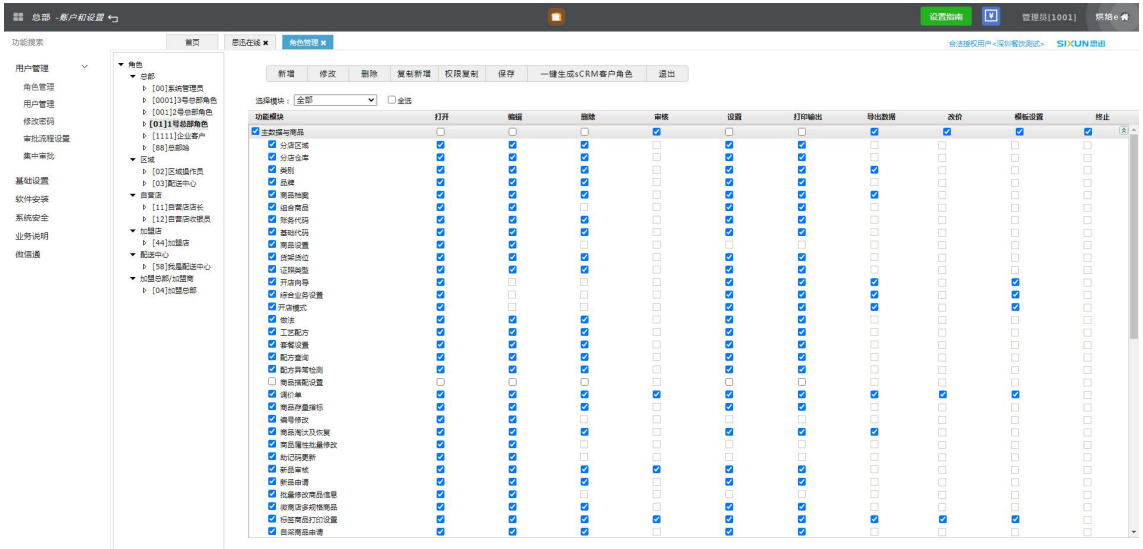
总部 -账户和设置

设置指南 管理员[1001] 烘焙e

功能搜索 首页 思迅在线 × 角色管理 ×

会员授权用户<深圳餐饮测试> SIXUN思迅

用户管理
角色管理
用户管理
修改密码
审批流程设置
集中审批

基础设置
软件安装
系统安全
业务说明
微信通

角色
总部
[00]系统管理员
[0001]3号总部角色
[001]2号总部角色
[01]1号总部角色
[1111]企业客户
[88]总部哈
区域
[02]区域操作员
[03]配送中心
自营店
[11]自营店店长
[12]自营店收银员
加盟店
[44]加盟店
配送中心
[58]我是配送中心
加盟总部/加盟商
[04]加盟总部

新增 修改 删除 复制新增 权限复制 保存 一键生成sCRM客户角色 退出

选择模块： 全部 全选

| 功能模块 | 打开 | 编辑 | 删除 | 审核 | 设置 | 打印输出 | 导出数据 | 改价 | 模板设置 | 终止 |
|---|---|---|---|---|---|---|---|---|---|---|
| 主数据与商品 | | | | | | | | | | |
| 分店区域 | | | | | | | | | | |
| 分店仓库 | | | | | | | | | | |
| 类别 | | | | | | | | | | |
| 品牌 | | | | | | | | | | |
| 商品档案 | | | | | | | | | | |
| 组合商品 | | | | | | | | | | |
| 账务代码 | | | | | | | | | | |
| 基础代码 | | | | | | | | | | |
| 商品设置 | | | | | | | | | | |
| 货架货位 | | | | | | | | | | |
| 证照类型 | | | | | | | | | | |
| 开店向导 | | | | | | | | | | |
| 综合业务设置 | | | | | | | | | | |
| 开店模式 | | | | | | | | | | |
| 做法 | | | | | | | | | | |
| 工艺配方 | | | | | | | | | | |
| 套餐设置 | | | | | | | | | | |
| 配方查询 | | | | | | | | | | |
| 配方异常检测 | | | | | | | | | | |
| 商品搭配设置 | | | | | | | | | | |
| 调价单 | | | | | | | | | | |
| 商品存量指标 | | | | | | | | | | |
| 编号修改 | | | | | | | | | | |
| 商品淘汰及恢复 | | | | | | | | | | |
| 商品属性批量修改 | | | | | | | | | | |
| 助记码更新 | | | | | | | | | | |
| 新品审核 | | | | | | | | | | |
| 新品申请 | | | | | | | | | | |
| 批量修改商品信息 | | | | | | | | | | |
| 设置店多规格商品 | | | | | | | | | | |
| 标签商品打印设置 | | | | | | | | | | |
| 自采商品申请 | | | | | | | | | | |